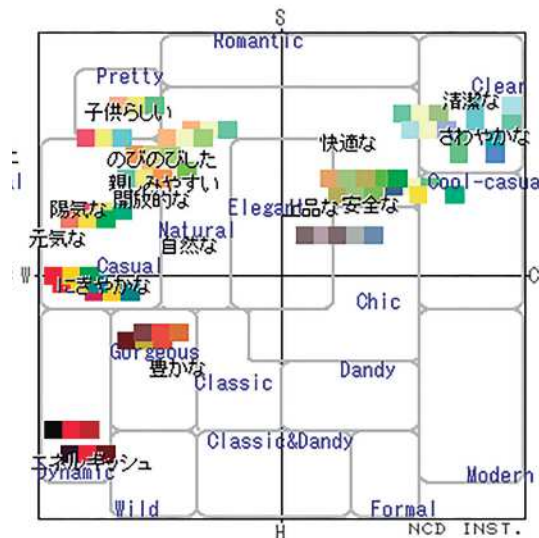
S

Romantic

Pretty

Clear

子供らしい

清潔な

さわやかな

快適な

のびのびした

親しみやすい

開放的な

Cool-casua

陽気な

Elegant

上品な

安全な

Natural

元気な

自然な

W

Casual

C

にぎやかな

Chic

Gorgeous

Dandy

豊かな

Classic

Classic&Dandy

エネルギッシュ

Dynamic

Modern

Wild

Formal

H

NCD INST.